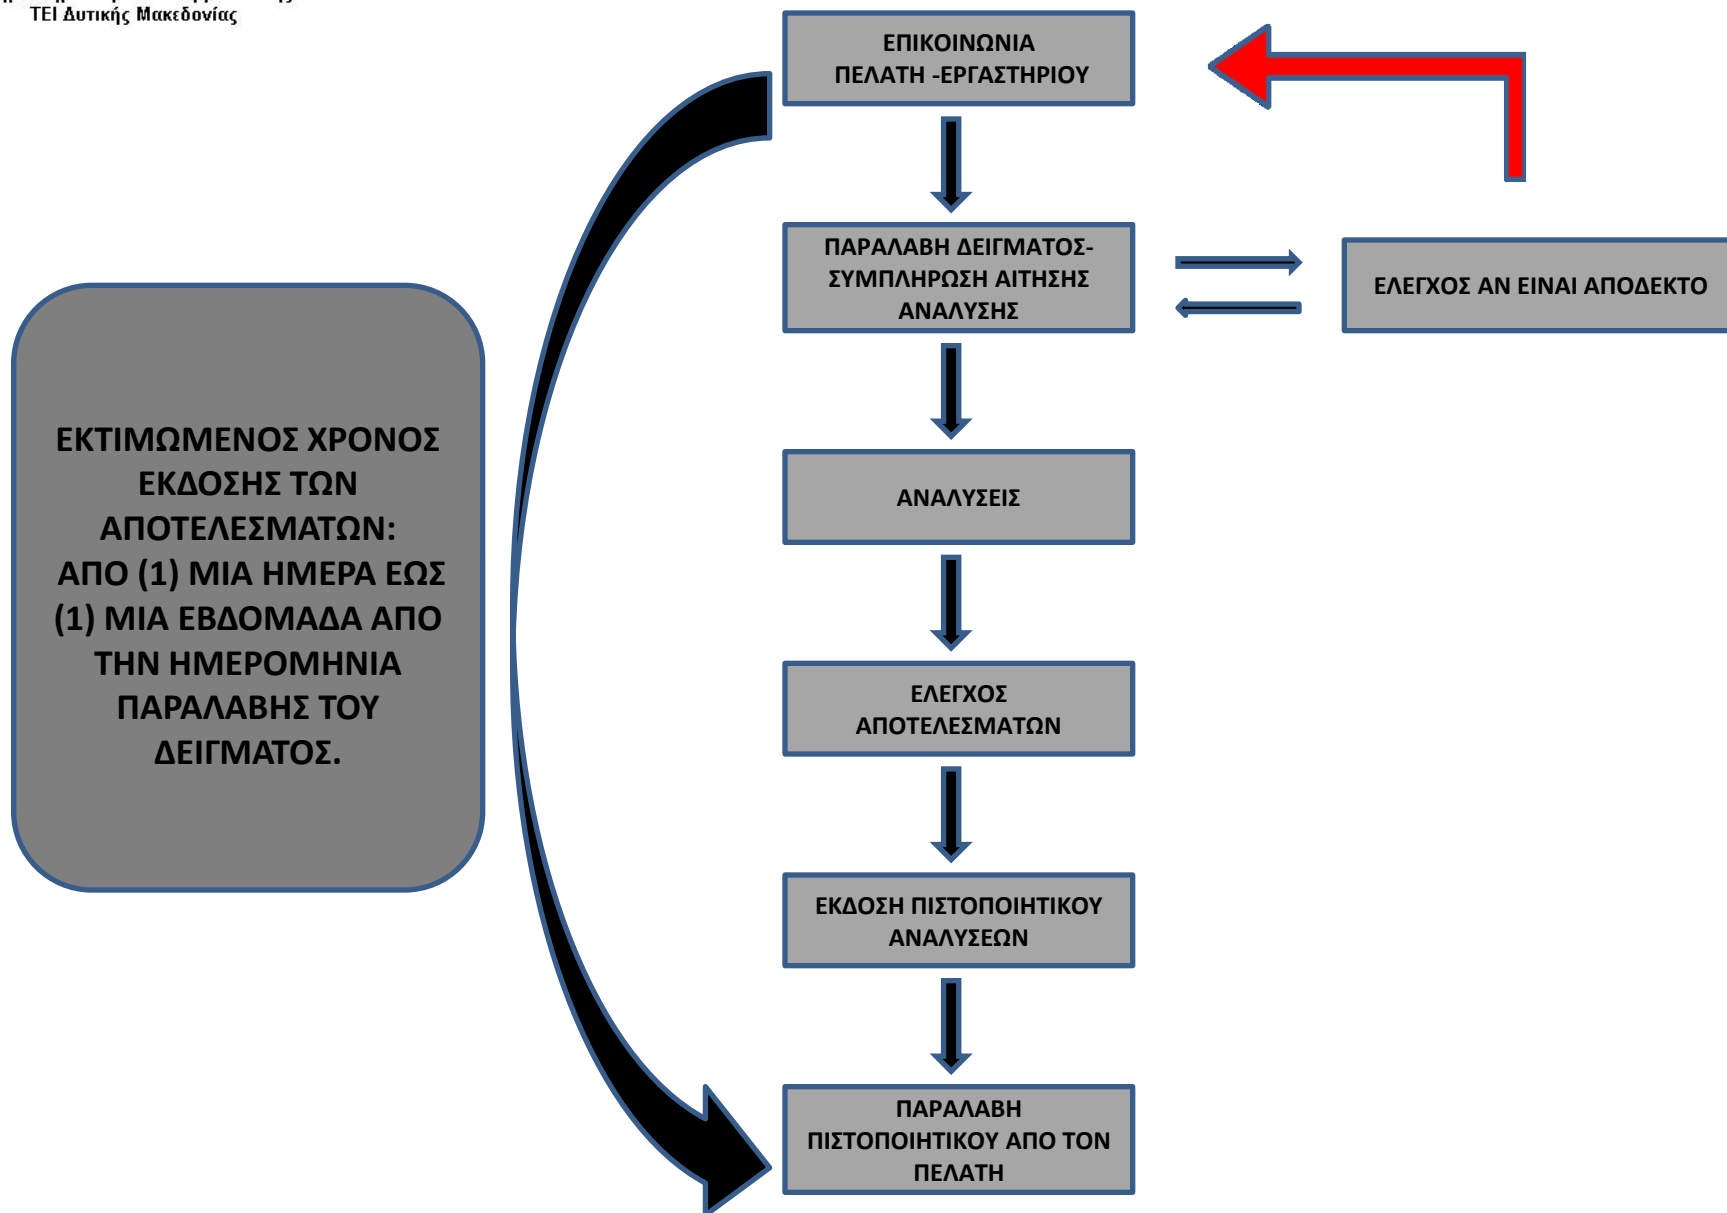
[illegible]
ΤΕΙ Δυτικής Μακεδονίας

ΕΠΙΚΟΙΝΩΝΙΑ ΠΕΛΑΤΗ -ΕΡΓΑΣΤΗΡΙΟΥ

ΠΑΡΑΛΑΒΗ ΔΕΙΓΜΑΤΟΣ-ΣΥΜΠΛΗΡΩΣΗ ΑΙΤΗΣΗΣ ΑΝΑΛΥΣΗΣ

ΕΛΕΓΧΟΣ ΑΝ ΕΙΝΑΙ ΑΠΟΔΕΚΤΟ

ΑΝΑΛΥΣΕΙΣ

ΕΛΕΓΧΟΣ ΑΠΟΤΕΛΕΣΜΑΤΩΝ

ΕΚΔΟΣΗ ΠΙΣΤΟΠΟΙΗΤΙΚΟΥ ΑΝΑΛΥΣΕΩΝ

ΠΑΡΑΛΑΒΗ ΠΙΣΤΟΠΟΙΗΤΙΚΟΥ ΑΠΟ ΤΟΝ ΠΕΛΑΤΗ

ΕΚΤΙΜΩΜΕΝΟΣ ΧΡΟΝΟΣ ΕΚΔΟΣΗΣ ΤΩΝ ΑΠΟΤΕΛΕΣΜΑΤΩΝ: ΑΠΟ (1) ΜΙΑ ΗΜΕΡΑ ΕΩΣ (1) ΜΙΑ ΕΒΔΟΜΑΔΑ ΑΠΟ ΤΗΝ ΗΜΕΡΟΜΗΝΙΑ ΠΑΡΑΛΑΒΗΣ ΤΟΥ ΔΕΙΓΜΑΤΟΣ.